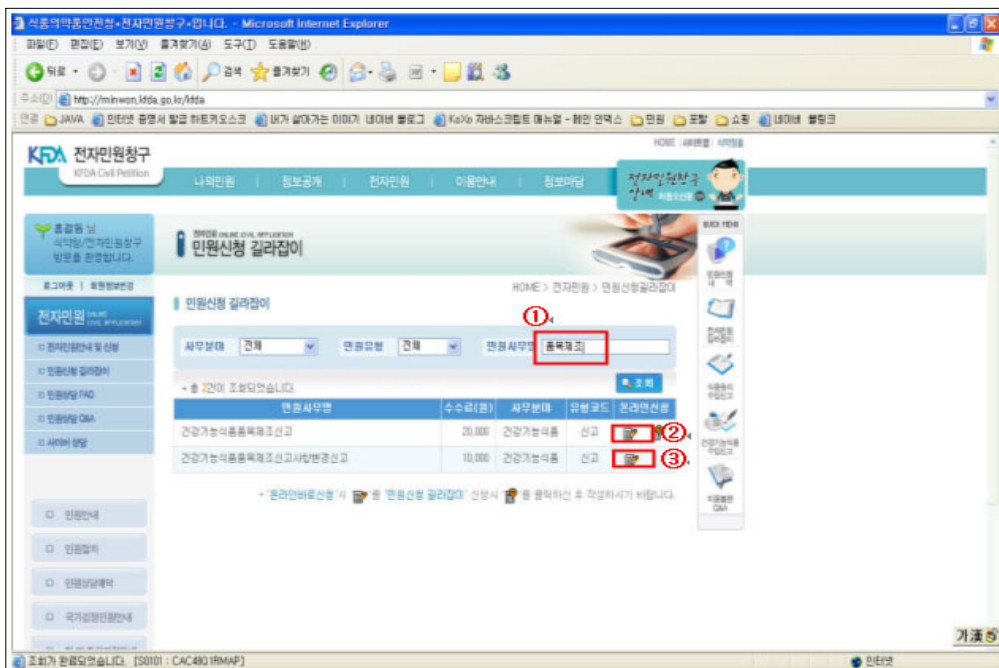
식품의약품안전청+전자민원창구+입니다. - Microsoft Internet Explorer

파일(F) 편집(E) 보기(V) 즐겨찾기(A) 도구(T) 도움말(H)

뒤로 검색 즐겨찾기

주소(D) http://minwon.kfda.go.kr/kfda

연결 JAVA 인터넷 증명서 발급 하트키오스크 내가 살아가는 이야기 네이버 블로그 KoXo 자바스크립트 매뉴얼 - 메인 인덱스 민원 포탈 쇼핑 네이버 웹링크

KFDA 전자민원창구 KFDA Civil Petition

HOME | 사이트맵 | 식약청

나의민원 | 정보공개 | 전자민원 | 이용안내 | 정보마당

전자민원창구 상세 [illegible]

홍길동 님 식약청/전자민원창구 방문을 환영합니다.

로그아웃 | 회원정보변경

전자민원 ONLINE CIVIL APPLICATION

전자민원안내 및 신청
민원신청 길라잡이
민원상담 FAQ
민원상담 Q&A
사이버 상담

민원안내
민원절차
민원상담예약
국가설정민원안내

전자민원 ONLINE CIVIL APPLICATION
민원신청 길라잡이

HOME > 전자민원 > 민원신청길라잡이

민원신청 길라잡이

①

사무분야 전체 민원유형 전체 민원사무명 품목제조

총 2건이 조회되었습니다.

조회

| 민원사무명 | 수수료(원) | 사무분야 | 유형코드 | 온라인신청 |
|---|---|---|---|---|
| 건강기능식품품목제조신고 | 20,000 | 건강기능식품 | 신고 | ② |
| 건강기능식품품목제조신고사항변경신고 | 10,000 | 건강기능식품 | 신고 | ③ |

- '온라인바로신청' 시 을 '민원신청 길라잡이' 신청시 을 클릭하신 후 작성하시기 바랍니다.

QUICK MENU
민원신청 내역
전자민원 길라잡이
식품등의 수입신고
건강기능식품 수입신고
자주묻는 Q&A

가漢

조회가 완료되었습니다. [S0101 : CAC4801RMAP]

인터넷